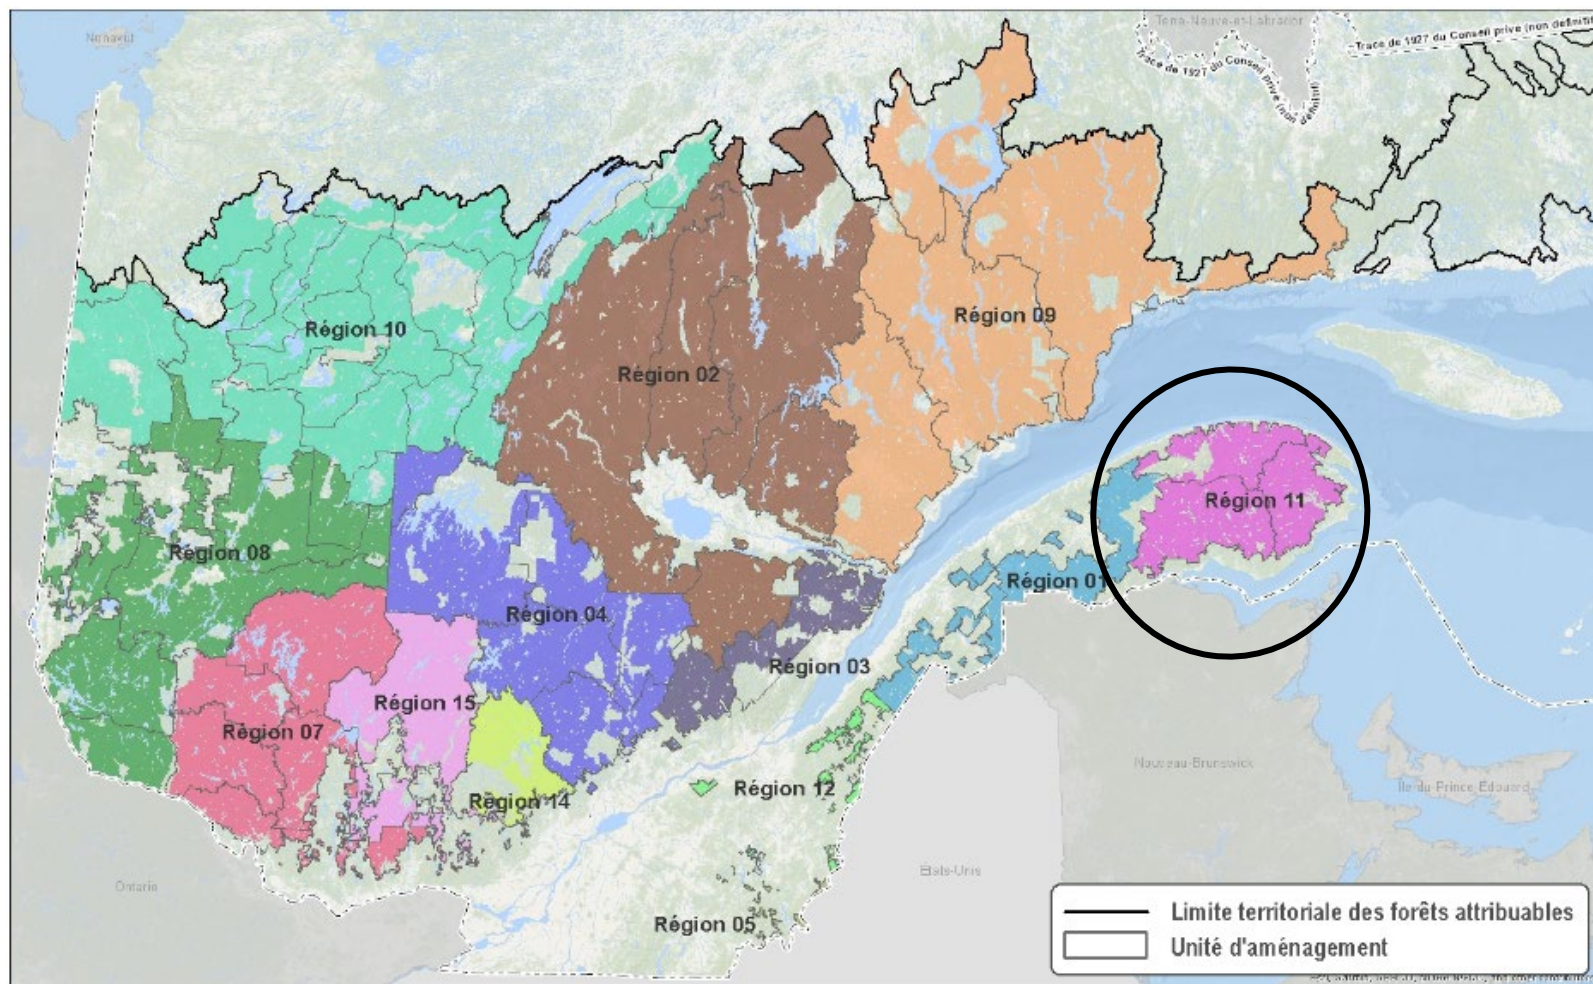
Nunavut

Terre-Neuve-et-Labrador

Tracé de 1927 du Conseil privé (non définitif)

Tracé de 1927 du Conseil privé (non définitif)

Région 10

Région 02

Région 09

Région 11

Région 08

Région 01

Région 04

Région 03

Région 15

Région 07

Région 14

Région 12

Nouveau-Brunswick

Île-du-Prince-Édouard

Ontario

États-Unis

Région 05

Limite territoriale des forêts attribuables

Unité d'aménagement

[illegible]